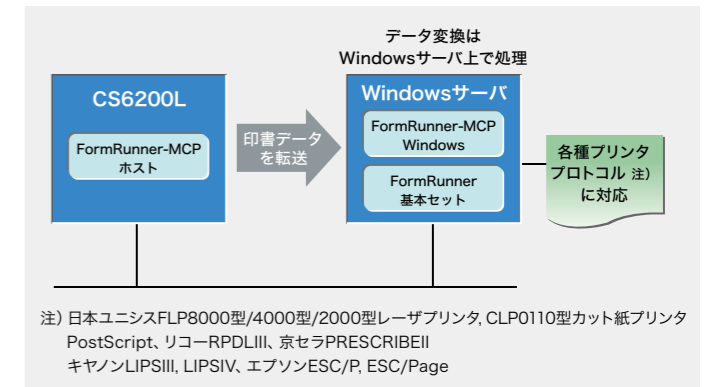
データ変換は
Windowsサーバ上で処理

CS6200L

FormRunner-MCP
ホスト

印書データ
を転送

Windowsサーバ

FormRunner-MCP
Windows

FormRunner
基本セット

各種プリンタ
プロトコル 注）
に対応

注）日本ユニシスFLP8000型/4000型/2000型レーザプリンタ, CLP0110型カット紙プリンタ
PostScript、リコーRPDLIII、京セラPRESCRIBEII
キヤノンLIPSIII, LIPSIV、エプソンESC/P, ESC/Page